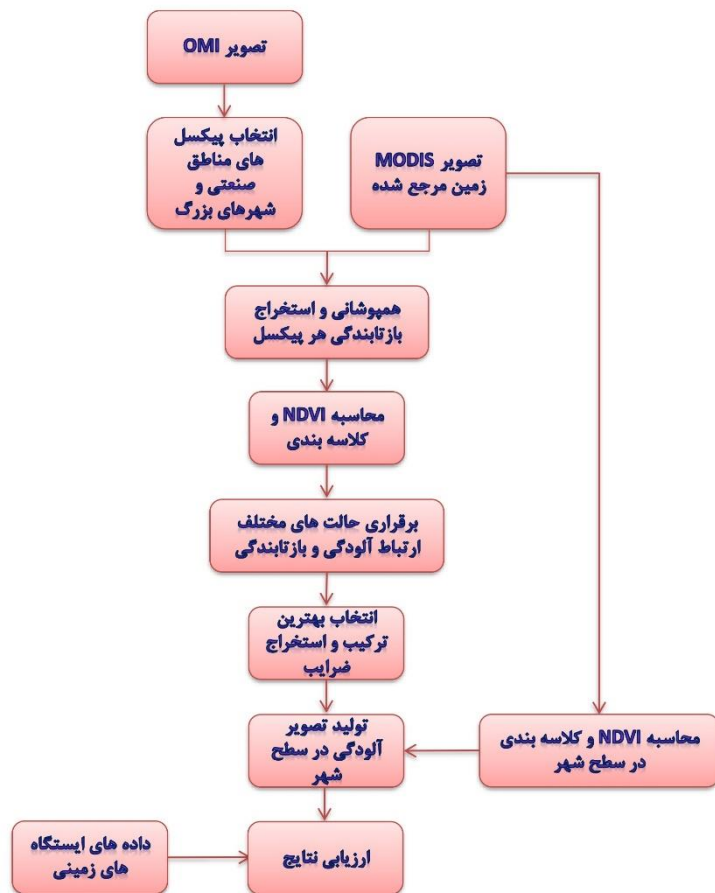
تصویر OMI

انتخاب پیکسل های مناطق صنعتی و شهرهای بزرگ

تصویر MODIS زمین مرجع شده

هموشانی و استخراج بازتابندگی هر پیکسل

محاسبه NDVI و کلاسه بندی

برقراری حالت های مختلف ارتباط آلودگی و بازتابندگی

انتخاب بهترین ترکیب و استخراج ضرایب

تولید تصویر آلودگی در سطح شهر

محاسبه NDVI و کلاسه بندی در سطح شهر

داده های ایستگاه های زمینی

ارزیابی نتایج